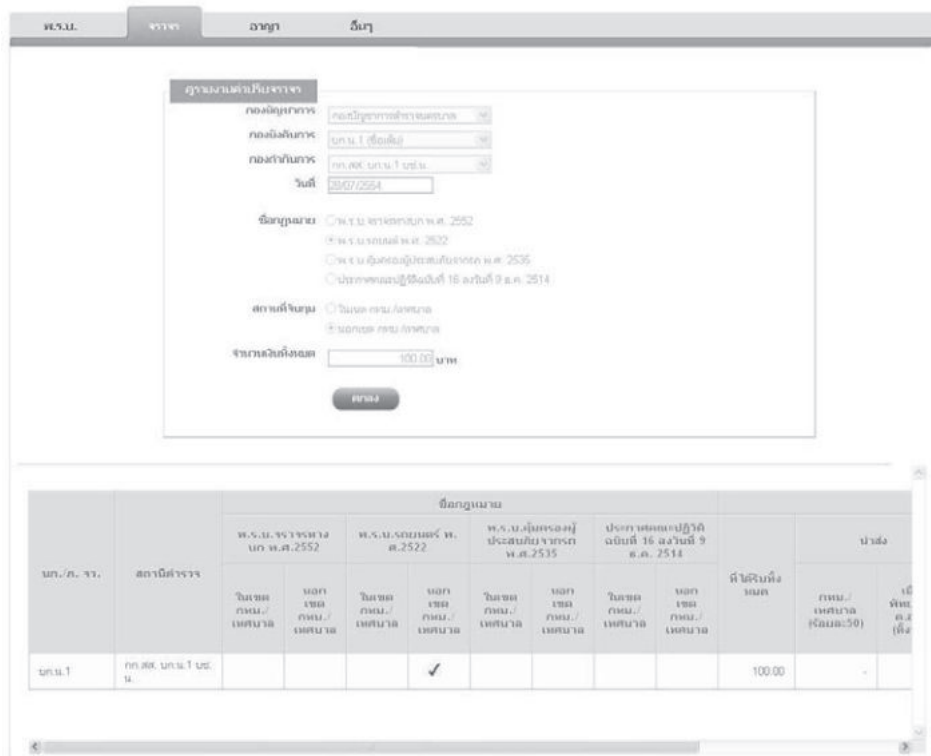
พ.ร.บ. จราจร อากฎ อื่นๆ

ฐานนวณค่าปรับจราจร
กองบัญชาการ กองบัญชาการตำรวจนครบาล
กองบังคับการ บก.น.1 (ชื่อเต็ม)
กองกำกับการ กก.สส. บก.น.1 บช.น.
วันที่ 28/07/2554

ชื่อกฎหมาย ○พ.ร.บ.จราจรทางบก พ.ศ. 2552
◉พ.ร.บ.รถยนต์ พ.ศ. 2522
○พ.ร.บ.คุ้มครองผู้ประสบภัยจากรถ พ.ศ. 2535
○ประกาศคณะปฏิวัติฉบับที่ 16 ลงวันที่ 9 ธ.ค. 2514

สถานที่จับกุม ○ในเขต กทม./เทศบาล
◉นอกเขต กทม./เทศบาล

จำนวนเงินทั้งหมด 100.00 บาท

ตกลง

| บก./ภ. จว. | สถานีตำรวจ | พ.ร.บ.จราจรทางบก พ.ศ.2552 ในเขต กทม./เทศบาล | พ.ร.บ.จราจรทางบก พ.ศ.2552 นอกเขต กทม./เทศบาล | พ.ร.บ.รถยนต์ พ.ศ.2522 ในเขต กทม./เทศบาล | พ.ร.บ.รถยนต์ พ.ศ.2522 นอกเขต กทม./เทศบาล | พ.ร.บ.คุ้มครองผู้ประสบภัยจากรถ พ.ศ.2535 ในเขต กทม./เทศบาล | พ.ร.บ.คุ้มครองผู้ประสบภัยจากรถ พ.ศ.2535 นอกเขต กทม./เทศบาล | ประกาศคณะปฏิวัติ ฉบับที่ 16 ลงวันที่ 9 ธ.ค. 2514 ในเขต กทม./เทศบาล | ประกาศคณะปฏิวัติ ฉบับที่ 16 ลงวันที่ 9 ธ.ค. 2514 นอกเขต กทม./เทศบาล | ค่าปรับทั้งหมด | นำส่ง กทม./เทศบาล (ร้อยละ50) | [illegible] |
|---|---|---|---|---|---|---|---|---|---|---|---|---|
| บก.น.1 | กก.สส. บก.น.1 บช.น. | | | | ✓ | | | | | 100.00 | - | |